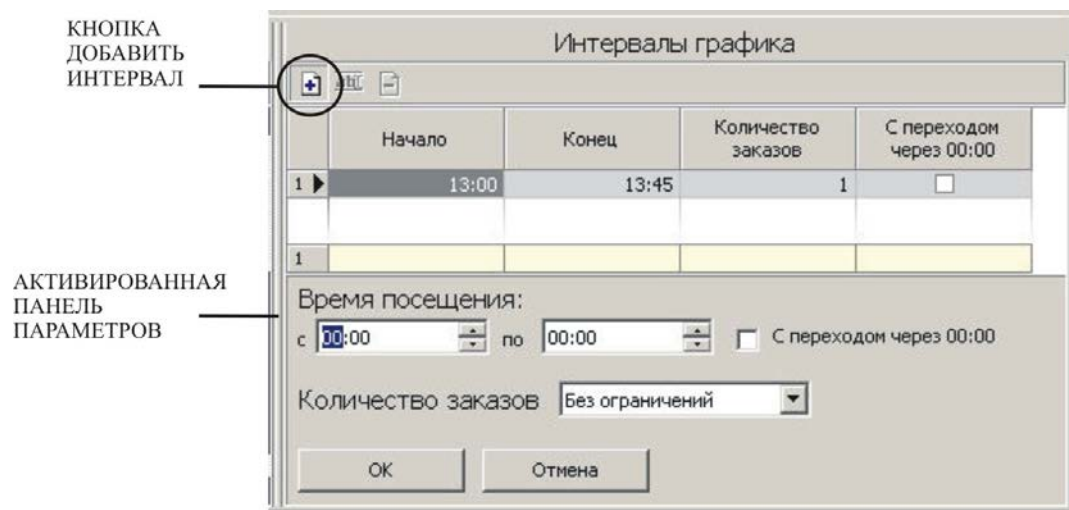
КНОПКА ДОБАВИТЬ ИНТЕРВАЛ

АКТИВИРОВАННАЯ ПАНЕЛЬ ПАРАМЕТРОВ

Интервалы графика

| | Начало | Конец | Количество заказов | С переходом через 00:00 |
|---|---|---|---|---|
| 1 | 13:00 | 13:45 | 1 | |
| | | | | |
| 1 | | | | |

Время посещения:

с 00:00 по 00:00 С переходом через 00:00

Количество заказов Без ограничений

ОК Отмена